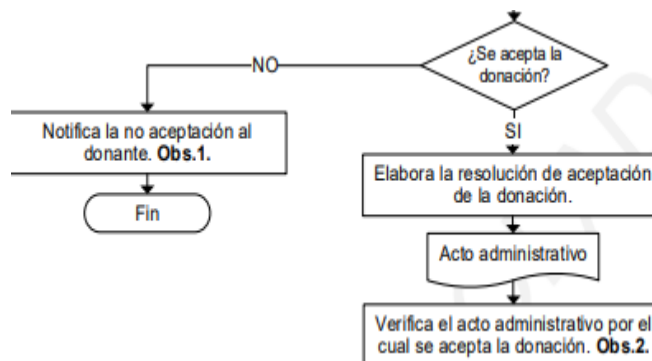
¿Se acepta la donación?

NO

Notifica la no aceptación al donante. **Obs.1.**

Fin

SI

Elabora la resolución de aceptación de la donación.

Acto administrativo

Verifica el acto administrativo por el cual se acepta la donación. **Obs.2.**